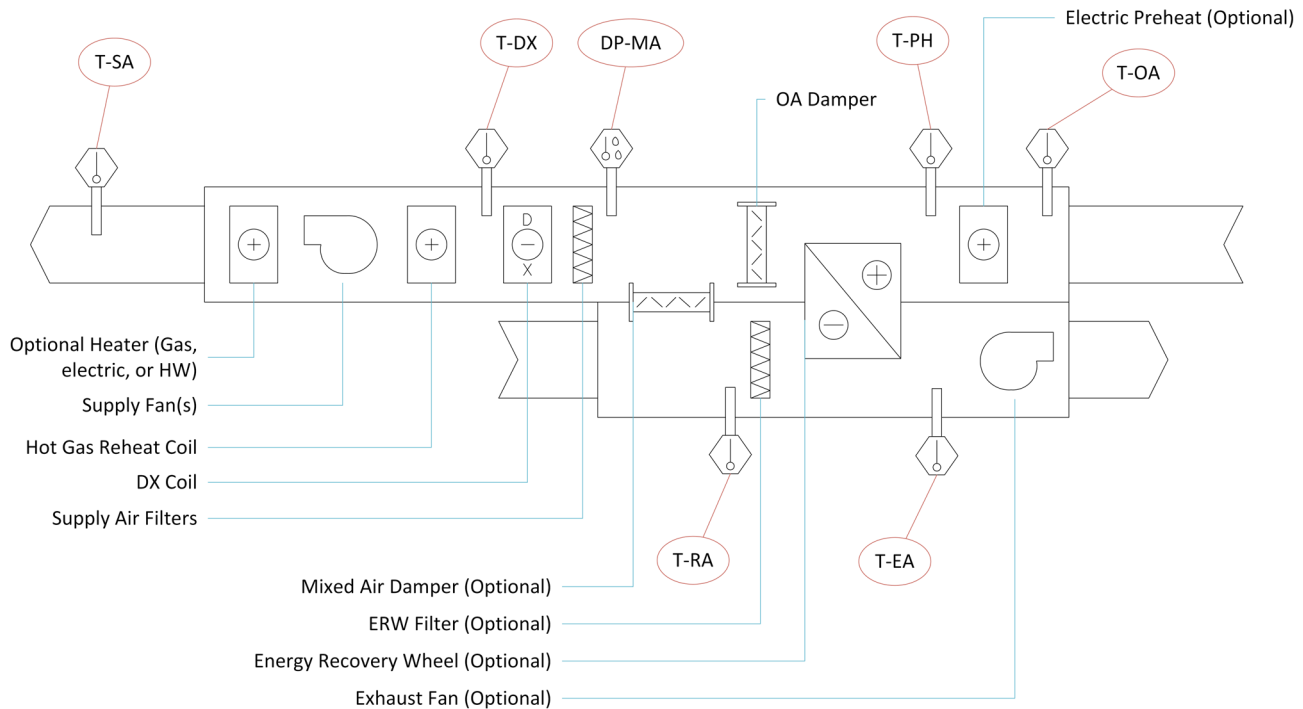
Electric Preheat (Optional)

T-SA

T-DX

DP-MA

T-PH

T-OA

OA Damper

D

X

Optional Heater (Gas, electric, or HW)

Supply Fan(s)

Hot Gas Reheat Coil

DX Coil

Supply Air Filters

T-RA

T-EA

Mixed Air Damper (Optional)

ERW Filter (Optional)

Energy Recovery Wheel (Optional)

Exhaust Fan (Optional)